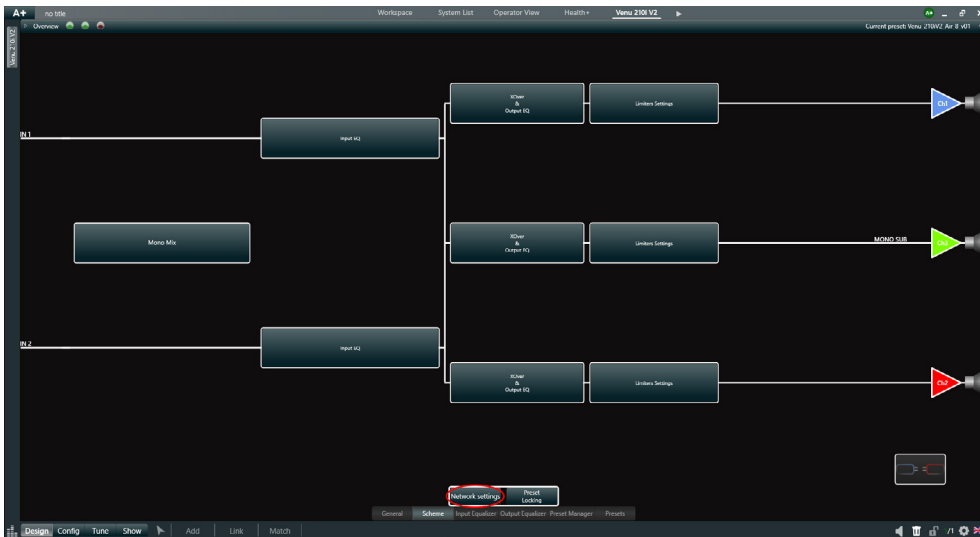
A+ no title

Workspace System List Operator View Health+ Venu 210i V2

Overview

Current preset: Venu 210iV2, Arr 8 v01

Venu 210i V2

IN 1

Input EQ

XOver & Output EQ

Limiters Settings

Ch1

Mono Mix

XOver & Output EQ

Limiters Settings

MONO SUB

Ch3

IN 2

Input EQ

XOver & Output EQ

Limiters Settings

Ch2

Network settings

Preset Locking

General Scheme Input Equalizer Output Equalizer Preset Manager Presets

Design Config Tune Show Add Link Match